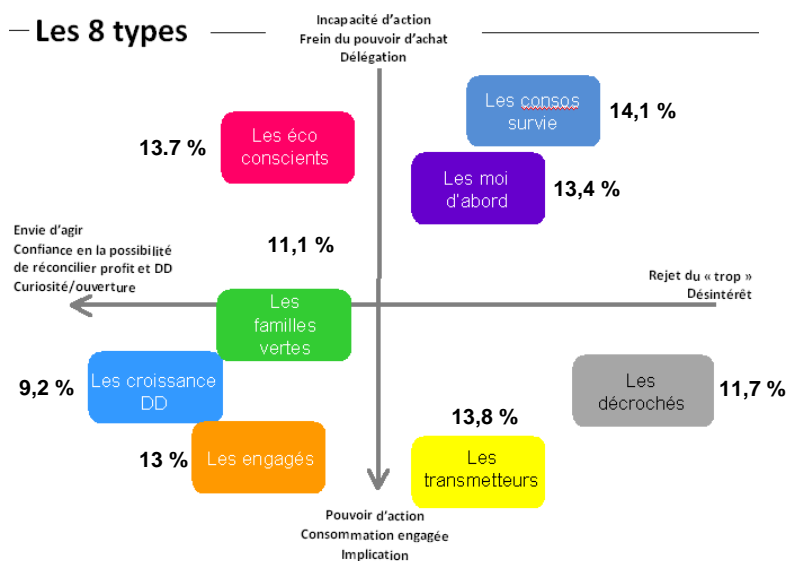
Les 8 types

Incapacité d'action
Frein du pouvoir d'achat
Délégation

Les consos survie
14,1 %

13.7 %
Les éco conscients

Les moi d'abord
13,4 %

Envie d'agir
Confiance en la possibilité de réconcilier profit et DD
Curiosité/ouverture

11,1 %

Rejet du « trop »
Désintérêt

Les familles vertes

Les croissance DD
9,2 %

Les décrochés
11,7 %

13,8 %

13 %
Les engagés

Les transmetteurs

Pouvoir d'action
Consommation engagée
Implication